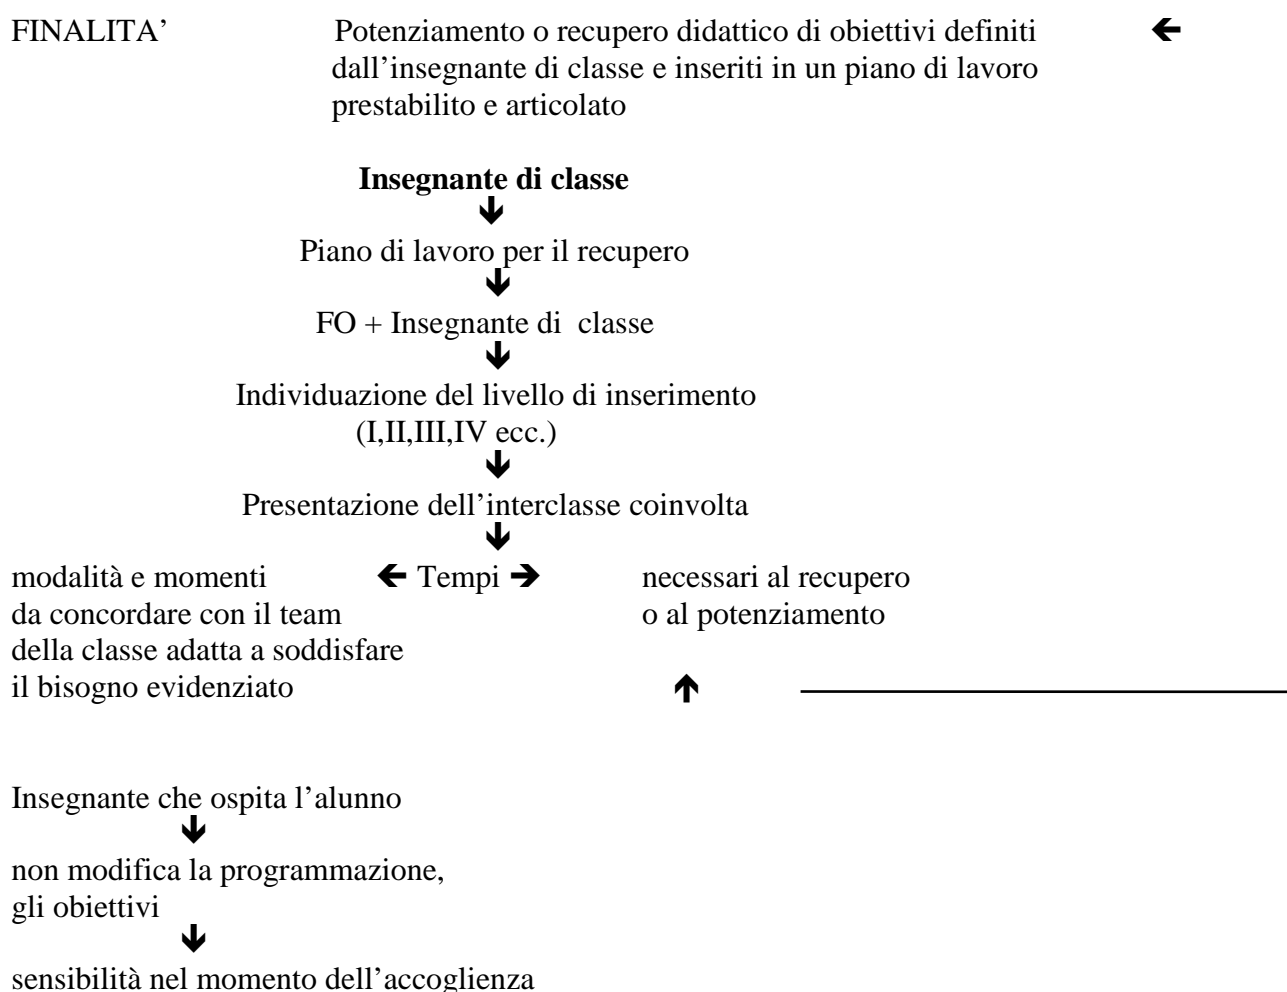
FINALITA' Potenziamento o recupero didattico di obiettivi definiti dall'insegnante di classe e inseriti in un piano di lavoro prestabilito e articolato ←

**Insegnante di classe**
↓
Piano di lavoro per il recupero
↓
FO + Insegnante di classe
↓
Individuazione del livello di inserimento (I,II,III,IV ecc.)
↓
Presentazione dell'interclasse coinvolta
↓

modalità e momenti da concordare con il team della classe adatta a soddisfare il bisogno evidenziato ← Tempi → necessari al recupero o al potenziamento

↑

Insegnante che ospita l'alunno
↓
non modifica la programmazione, gli obiettivi
↓
sensibilità nel momento dell'accoglienza